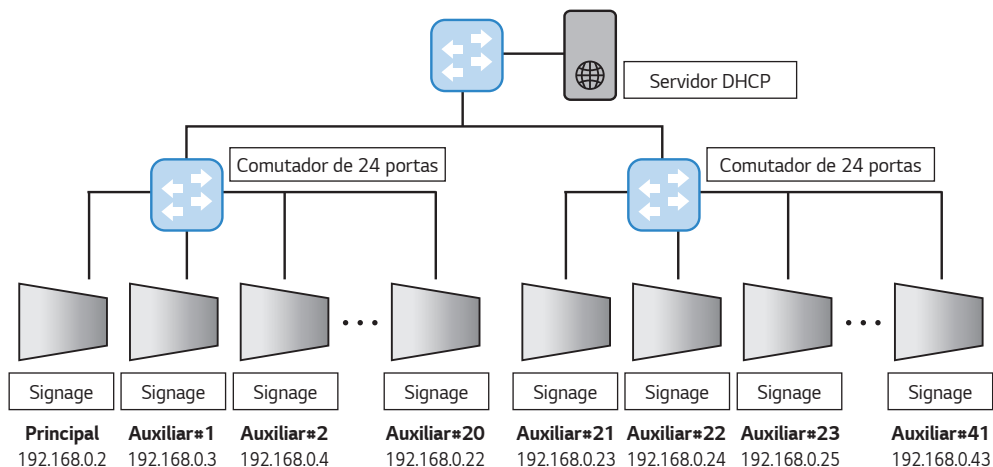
Servidor DHCP

Comutador de 24 portas

Comutador de 24 portas

Signage
Principal
192.168.0.2

Signage
Auxiliar#1
192.168.0.3

Signage
Auxiliar#2
192.168.0.4

Signage
Auxiliar#20
192.168.0.22

Signage
Auxiliar#21
192.168.0.23

Signage
Auxiliar#22
192.168.0.24

Signage
Auxiliar#23
192.168.0.25

Signage
Auxiliar#41
192.168.0.43